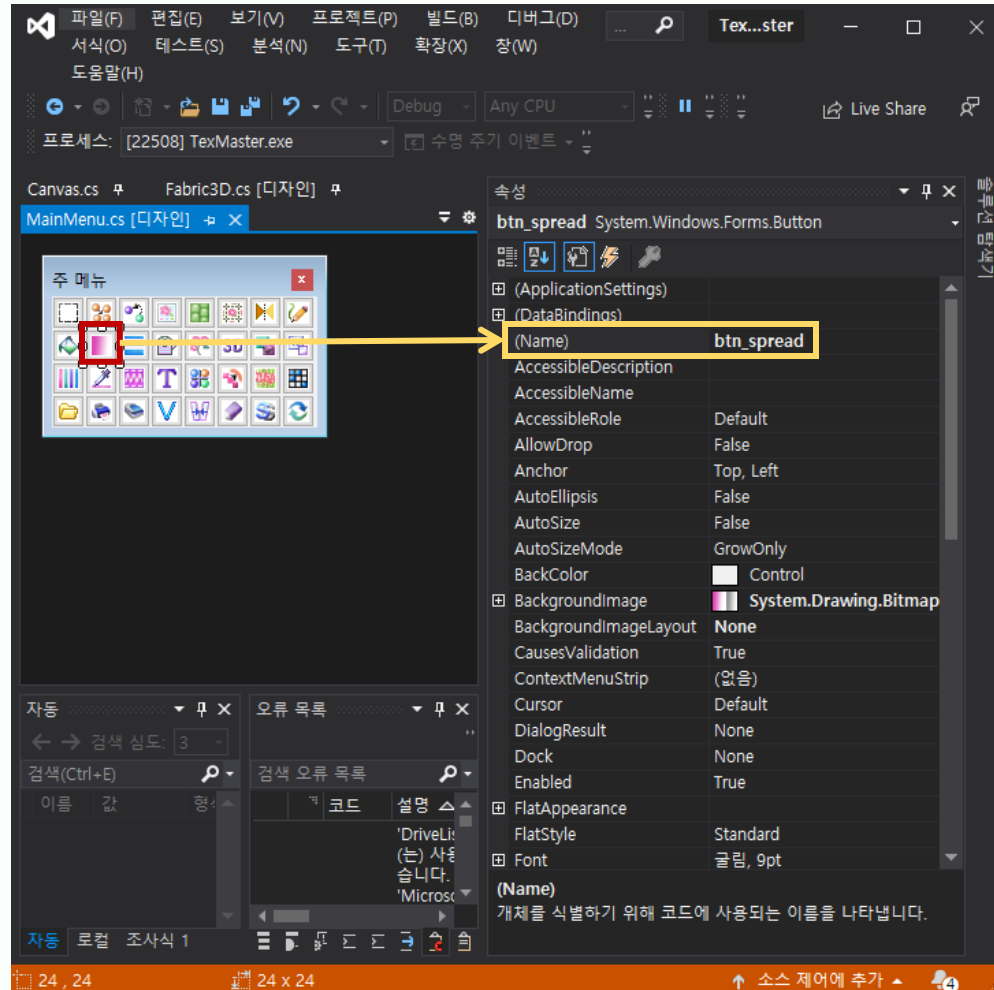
파일(F) 편집(E) 보기(V) 프로젝트(P) 빌드(B) 디버그(D) ... Tex...ster
서식(O) 테스트(S) 분석(N) 도구(T) 확장(X) 창(W)
도움말(H)

Debug Any CPU Live Share

프로세스: [22508] TexMaster.exe 수명 주기 이벤트

Canvas.cs Fabric3D.cs [디자인]
MainMenu.cs [디자인]

주 메뉴

3D T V S

속성
btn_spread System.Windows.Forms.Button

| | |
|---|---|
| ⊞ (ApplicationSettings) | |
| ⊞ (DataBindings) | |
| (Name) | btn_spread |
| AccessibleDescription | |
| AccessibleName | |
| AccessibleRole | Default |
| AllowDrop | False |
| Anchor | Top, Left |
| AutoEllipsis | False |
| AutoSize | False |
| AutoSizeMode | GrowOnly |
| BackColor | Control |
| ⊞ BackgroundImage | System.Drawing.Bitmap |
| BackgroundImageLayout | None |
| CausesValidation | True |
| ContextMenuStrip | (없음) |
| Cursor | Default |
| DialogResult | None |
| Dock | None |
| Enabled | True |
| ⊞ FlatAppearance | |
| FlatStyle | Standard |
| ⊞ Font | 굴림, 9pt |

(Name)
개체를 식별하기 위해 코드에 사용되는 이름을 나타냅니다.

솔루션 탐색기

자동
검색 심도: 3
검색(Ctrl+E)
이름 값 형식

오류 목록
검색 오류 목록
코드 설명
'DriveLis
(는) 사용
습니다.
'Microso

자동 로컬 조사식 1

24 , 24 24 x 24 소스 제어에 추가 4